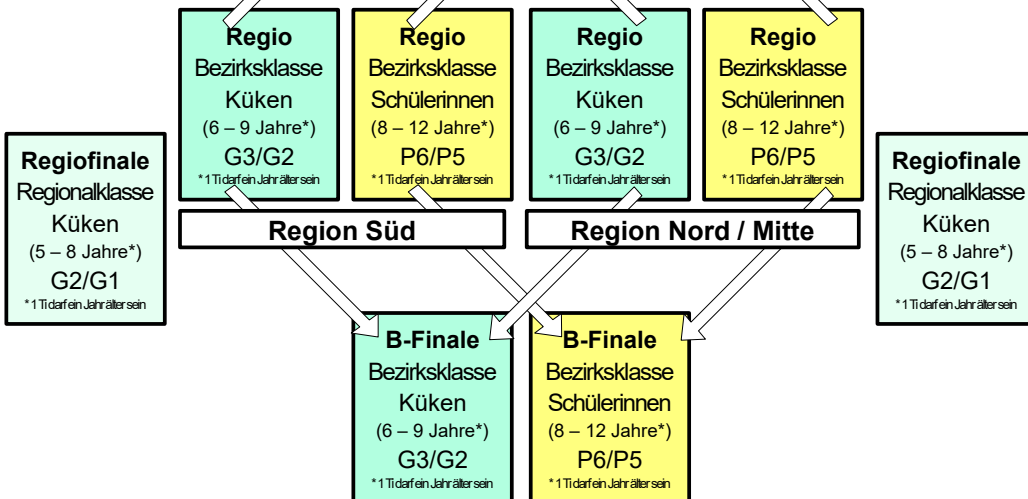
Regiofinale
Regionalklasse
Küken
(5 – 8 Jahre*)
G2/G1
*1 Ti darf ein Jahr älter sein

Regio
Bezirksklasse
Küken
(6 – 9 Jahre*)
G3/G2
*1 Ti darf ein Jahr älter sein

Regio
Bezirksklasse
Schülerinnen
(8 – 12 Jahre*)
P6/P5
*1 Ti darf ein Jahr älter sein

Regio
Bezirksklasse
Küken
(6 – 9 Jahre*)
G3/G2
*1 Ti darf ein Jahr älter sein

Regio
Bezirksklasse
Schülerinnen
(8 – 12 Jahre*)
P6/P5
*1 Ti darf ein Jahr älter sein

Regiofinale
Regionalklasse
Küken
(5 – 8 Jahre*)
G2/G1
*1 Ti darf ein Jahr älter sein

Region Süd

Region Nord / Mitte

B-Finale
Bezirksklasse
Küken
(6 – 9 Jahre*)
G3/G2
*1 Ti darf ein Jahr älter sein

B-Finale
Bezirksklasse
Schülerinnen
(8 – 12 Jahre*)
P6/P5
*1 Ti darf ein Jahr älter sein